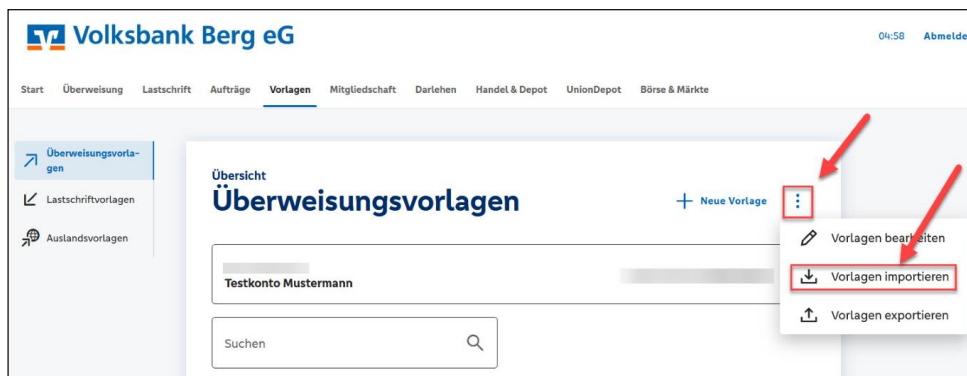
Volksbank Berg eG

04:58 Abmelde

Start Überweisung Lastschrift Aufträge Vorlagen Mitgliedschaft Darlehen Handel & Depot UnionDepot Börse & Märkte

Überweisungsvorlagen

Lastschriftvorlagen

Auslandsvorlagen

Übersicht

Überweisungsvorlagen

Neue Vorlage

Vorlagen bearbeiten

Vorlagen importieren

Vorlagen exportieren

Testkonto Mustermann

Suchen